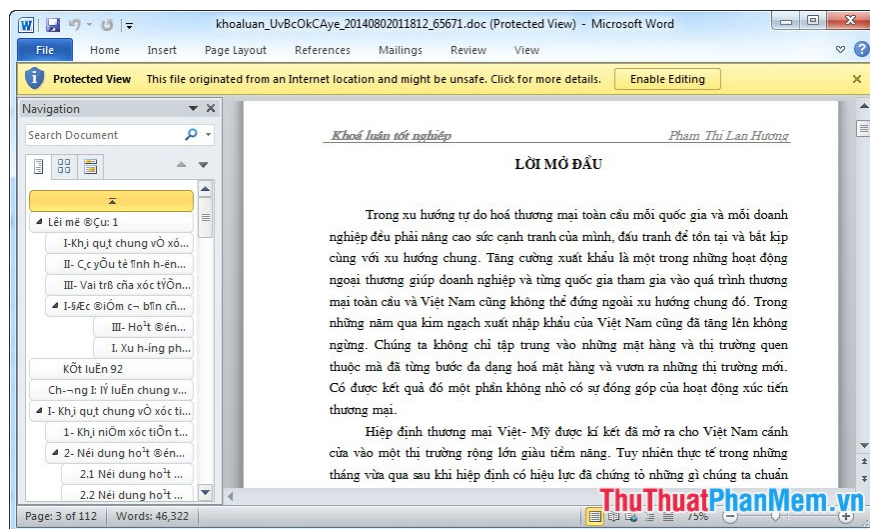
khoaluan_UvBcOkCAye_20140802011812_65671.doc (Protected View) - Microsoft Word

File Home Insert Page Layout References Mailings Review View

Protected View This file originated from an Internet location and might be unsafe. Click for more details. Enable Editing

Navigation

Search Document

Lêi më ®Çu: 1
I-Kh¸i qu¸t chung vÒ xó...
II- C¸c yÕu tè ¶nh h-ën...
III- Vai trß cña xóc tÝÕn...
I-§Æc ®iÓm c¬ b¶n cñ...
III- Ho¹t ®én...
I. Xu h-íng ph...
KÕt luËn 92
Ch-¬ng I: lý luËn chung v...
I- Kh¸i qu¸t chung vÒ xóc ti...
1- Kh¸i niÖm xóc tiÕn t...
2- Néi dung ho¹t ®én...
2.1 Néi dung ho¹t ...
2.2 Néi dung ho¹t ...

Khoá luận tốt nghiệp Phạm Thị Lan Hương

LỜI MỞ ĐẦU

Trong xu hướng tự do hoá thương mại toàn cầu mỗi quốc gia và mỗi doanh nghiệp đều phải nâng cao sức cạnh tranh của mình, đấu tranh để tồn tại và bắt kịp cùng với xu hướng chung. Tăng cường xuất khẩu là một trong những hoạt động ngoại thương giúp doanh nghiệp và từng quốc gia tham gia vào quá trình thương mại toàn cầu và Việt Nam cũng không thể đứng ngoài xu hướng chung đó. Trong những năm qua kim ngạch xuất nhập khẩu của Việt Nam cũng đã tăng lên không ngừng. Chúng ta không chỉ tập trung vào những mặt hàng và thị trường quen thuộc mà đã từng bước đa dạng hoá mặt hàng và vươn ra những thị trường mới. Có được kết quả đó một phần không nhỏ có sự đóng góp của hoạt động xúc tiến thương mại.

Hiệp định thương mại Việt- Mỹ được kí kết đã mở ra cho Việt Nam cánh cửa vào một thị trường rộng lớn giàu tiềm năng. Tuy nhiên thực tế trong những tháng vừa qua sau khi hiệp định có hiệu lực đã chứng tỏ những gì chúng ta chuẩn

Page: 3 of 112 Words: 46,322 75%

ThuThuatPhanMem.vn